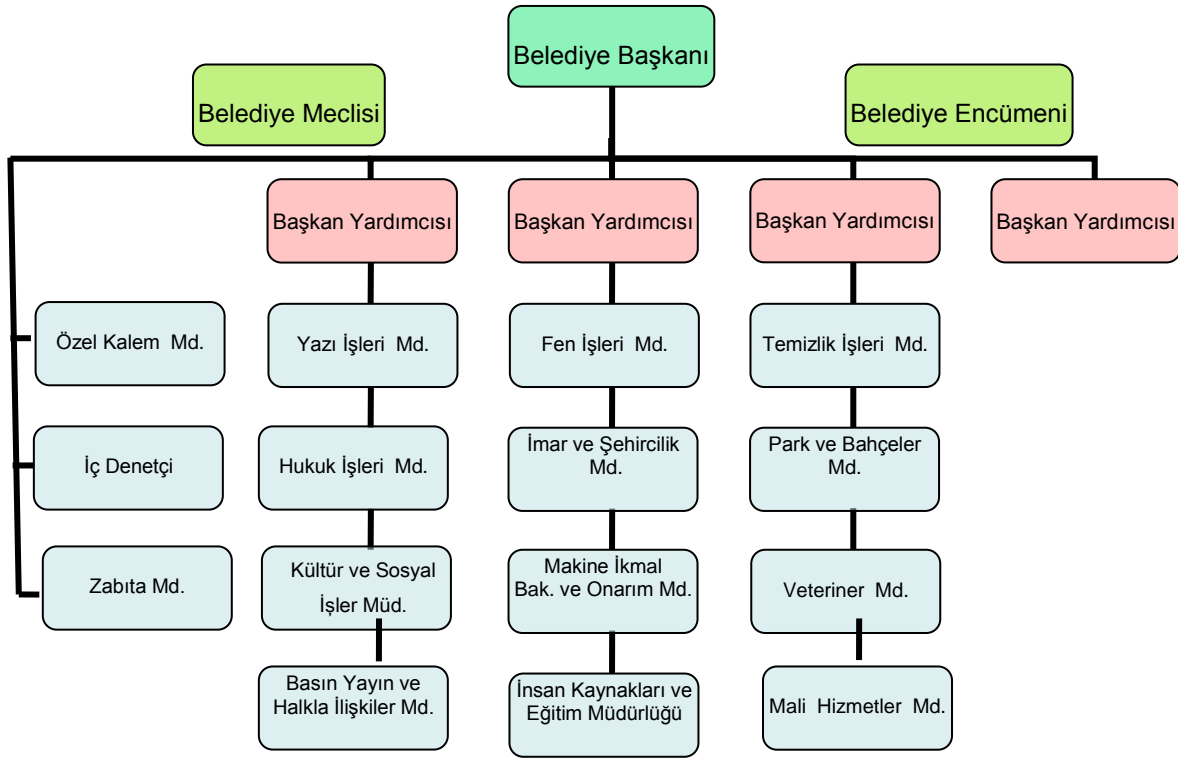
Belediye Başkanı

Belediye Meclisi

Belediye Encümeni

Başkan Yardımcısı

Başkan Yardımcısı

Başkan Yardımcısı

Başkan Yardımcısı

Özel Kalem Md.

İç Denetçi

Zabıta Md.

Yazı İşleri Md.

Hukuk İşleri Md.

Kültür ve Sosyal İşler Müd.

Basın Yayın ve Halkla İlişkiler Md.

Fen İşleri Md.

İmar ve Şehircilik Md.

Makine İkmal Bak. ve Onarım Md.

İnsan Kaynakları ve Eğitim Müdürlüğü

Temizlik İşleri Md.

Park ve Bahçeler Md.

Veteriner Md.

Mali Hizmetler Md.